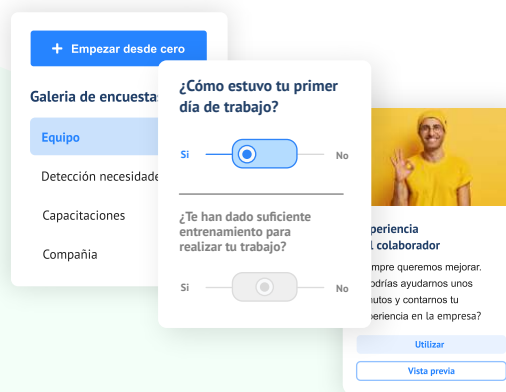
+ Empezar desde cero

Galeria de encuestas

Equipo

Detección necesidade

Capacitaciones

Compañia

¿Cómo estuvo tu primer día de trabajo?

Si

No

¿Te han dado suficiente entrenamiento para realizar tu trabajo?

Si

No

periencia
l colaborador

mpre queremos mejorar.
odrías ayudarnos unos
nutos y contarnos tu
periencia en la empresa?

Utilizar

Vista previa